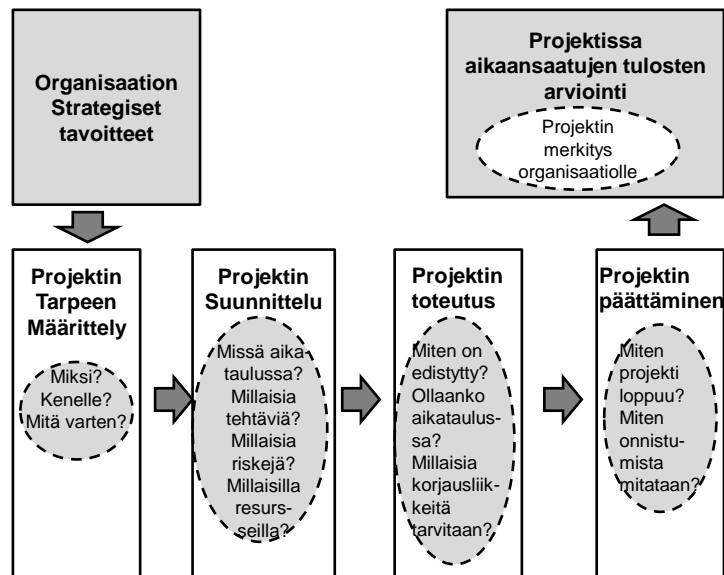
Organisaation Strategiset tavoitteet

Projektissa aikaansaatujen tulosten arviointi

Projektin merkitys organisaatiolle

Projektin Tarpeen Määrittely

Miksi? Kenelle? Mitä varten?

Projektin Suunnittelu

Missä aikataulussa? Millaisia tehtäviä? Millaisia riskejä? Millaisilla resursseilla?

Projektin toteutus

Miten on edistytty? Ollaanko aikataulussa? Millaisia korjausliikkeitä tarvitaan?

Projektin päättäminen

Miten projekti loppuu? Miten onnistumista mitataan?